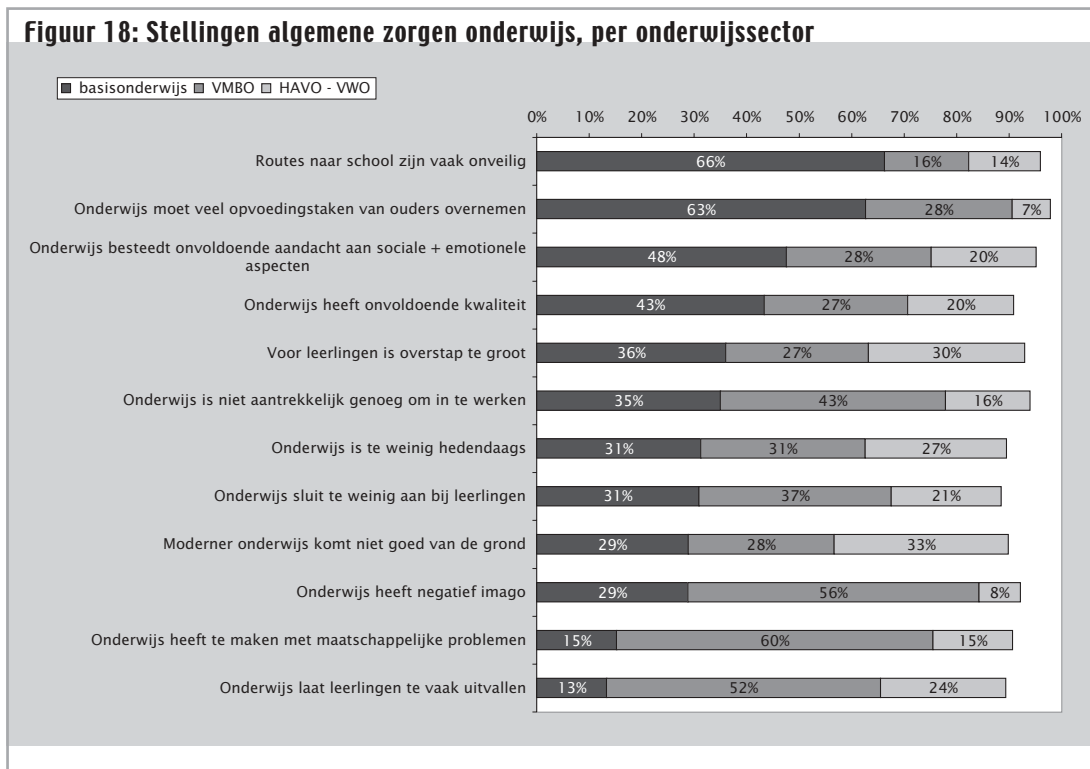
Figuur 18: Stellingen algemene zorgen onderwijs, per onderwijssector

■ basisonderwijs ■ VMBO □ HAVO - VWO

0% 10% 20% 30% 40% 50% 60% 70% 80% 90% 100%

| Stelling | basisonderwijs | VMBO | HAVO - VWO |
|---|---|---|---|
| Routes naar school zijn vaak onveilig | 66% | 16% | 14% |
| Onderwijs moet veel opvoedingstaken van ouders overnemen | 63% | 28% | 7% |
| Onderwijs besteedt onvoldoende aandacht aan sociale + emotionele aspecten | 48% | 28% | 20% |
| Onderwijs heeft onvoldoende kwaliteit | 43% | 27% | 20% |
| Voor leerlingen is overstap te groot | 36% | 27% | 30% |
| Onderwijs is niet aantrekkelijk genoeg om in te werken | 35% | 43% | 16% |
| Onderwijs is te weinig hedendaags | 31% | 31% | 27% |
| Onderwijs sluit te weinig aan bij leerlingen | 31% | 37% | 21% |
| Moderner onderwijs komt niet goed van de grond | 29% | 28% | 33% |
| Onderwijs heeft negatief imago | 29% | 56% | 8% |
| Onderwijs heeft te maken met maatschappelijke problemen | 15% | 60% | 15% |
| Onderwijs laat leerlingen te vaak uitvallen | 13% | 52% | 24% |